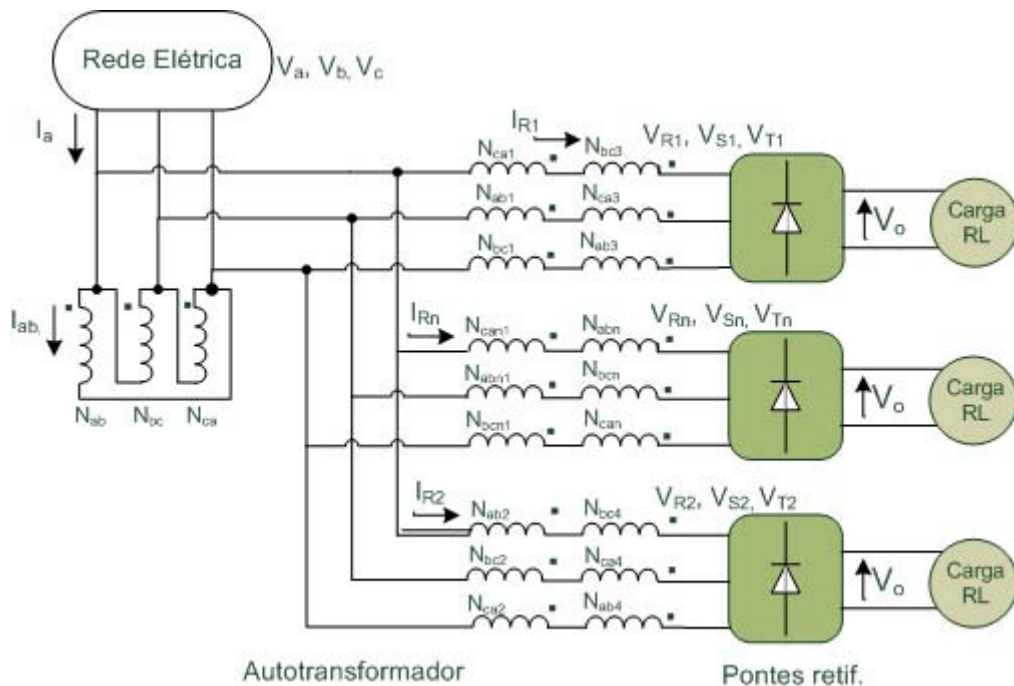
Rede Elétrica

$V_a, V_b, V_c$

$I_a$

$I_{R1}$

$N_{ca1}$ $N_{bc3}$

$V_{R1}, V_{S1}, V_{T1}$

$N_{ab1}$ $N_{ca3}$

$V_o$

Carga RL

$N_{bc1}$ $N_{ab3}$

$I_{ab}$

$I_{Rn}$

$N_{can1}$ $N_{abn}$

$V_{Rn}, V_{Sn}, V_{Tn}$

$N_{abn1}$ $N_{bcn}$

$V_o$

Carga RL

$N_{ab}$ $N_{bc}$ $N_{ca}$

$N_{bcn1}$ $N_{can}$

$I_{R2}$

$N_{ab2}$ $N_{bc4}$

$V_{R2}, V_{S2}, V_{T2}$

$N_{bc2}$ $N_{ca4}$

$V_o$

Carga RL

$N_{ca2}$ $N_{ab4}$

Autotransformador

Pontes retif.